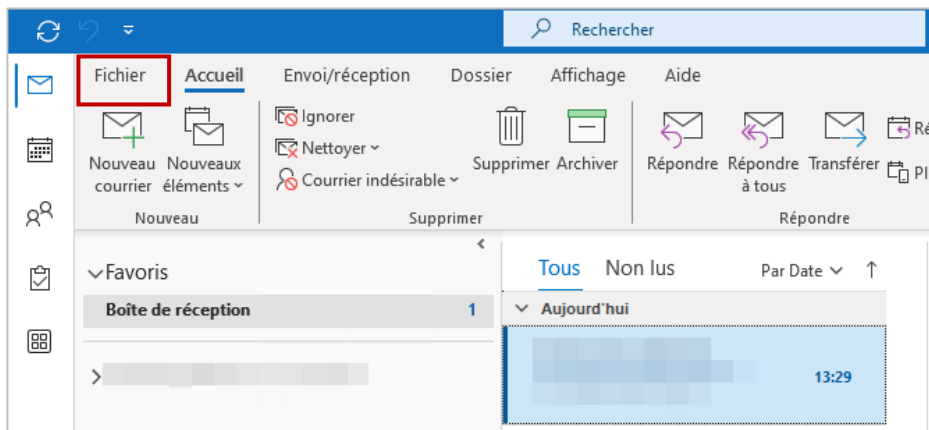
Rechercher

Fichier Accueil Envoi/réception Dossier Affichage Aide

Nouveau courrier
Nouveaux éléments
Nouveau

Ignorer
Nettoyer
Courrier indésirable
Supprimer Archiver
Supprimer

Répondre Répondre à tous Transférer
Ré
Pl
Répondre

Favoris
Boîte de réception 1

Tous Non lus Par Date

Aujourd'hui

13:29